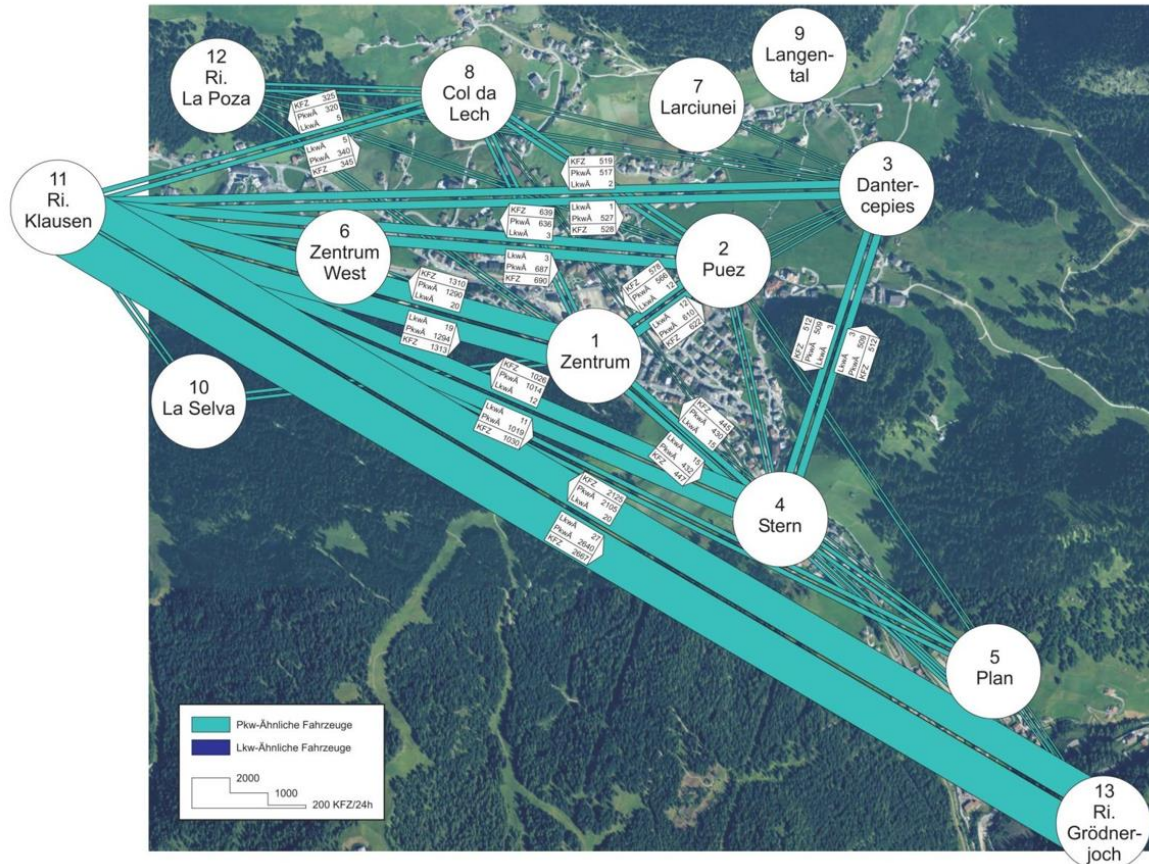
12
Ri.
La Poza

8
Col da
Lech

7
Larciunei

9
Langental

11
Ri.
Klausen

3
Dantercepies

6
Zentrum
West

2
Puez

1
Zentrum

10
La Selva

4
Stern

5
Plan

13
Ri.
Grödnerjoch

KFZ 325
PkwÄ 320
LkwÄ 5

LkwÄ 5
PkwÄ 340
KFZ 345

KFZ 519
PkwÄ 517
LkwÄ 2

KFZ 639
PkwÄ 636
LkwÄ 3

LkwÄ 1
PkwÄ 527
KFZ 528

LkwÄ 3
PkwÄ 687
KFZ 690

KFZ 1310
PkwÄ 1290
LkwÄ 20

KFZ 579
PkwÄ 566
LkwÄ 12

LkwÄ 12
PkwÄ 610
KFZ 622

LkwÄ 19
PkwÄ 1294
KFZ 1313

KFZ 512
PkwÄ 509
LkwÄ 3

LkwÄ 3
PkwÄ 509
KFZ 512

KFZ 1026
PkwÄ 1014
LkwÄ 12

LkwÄ 11
PkwÄ 1019
KFZ 1030

KFZ 445
PkwÄ 430
LkwÄ 15

LkwÄ 15
PkwÄ 432
KFZ 447

KFZ 2125
PkwÄ 2105
LkwÄ 20

LkwÄ 27
PkwÄ 2640
KFZ 2667

Pkw-Ähnliche Fahrzeuge
Lkw-Ähnliche Fahrzeuge
2000
1000
200 KFZ/24h